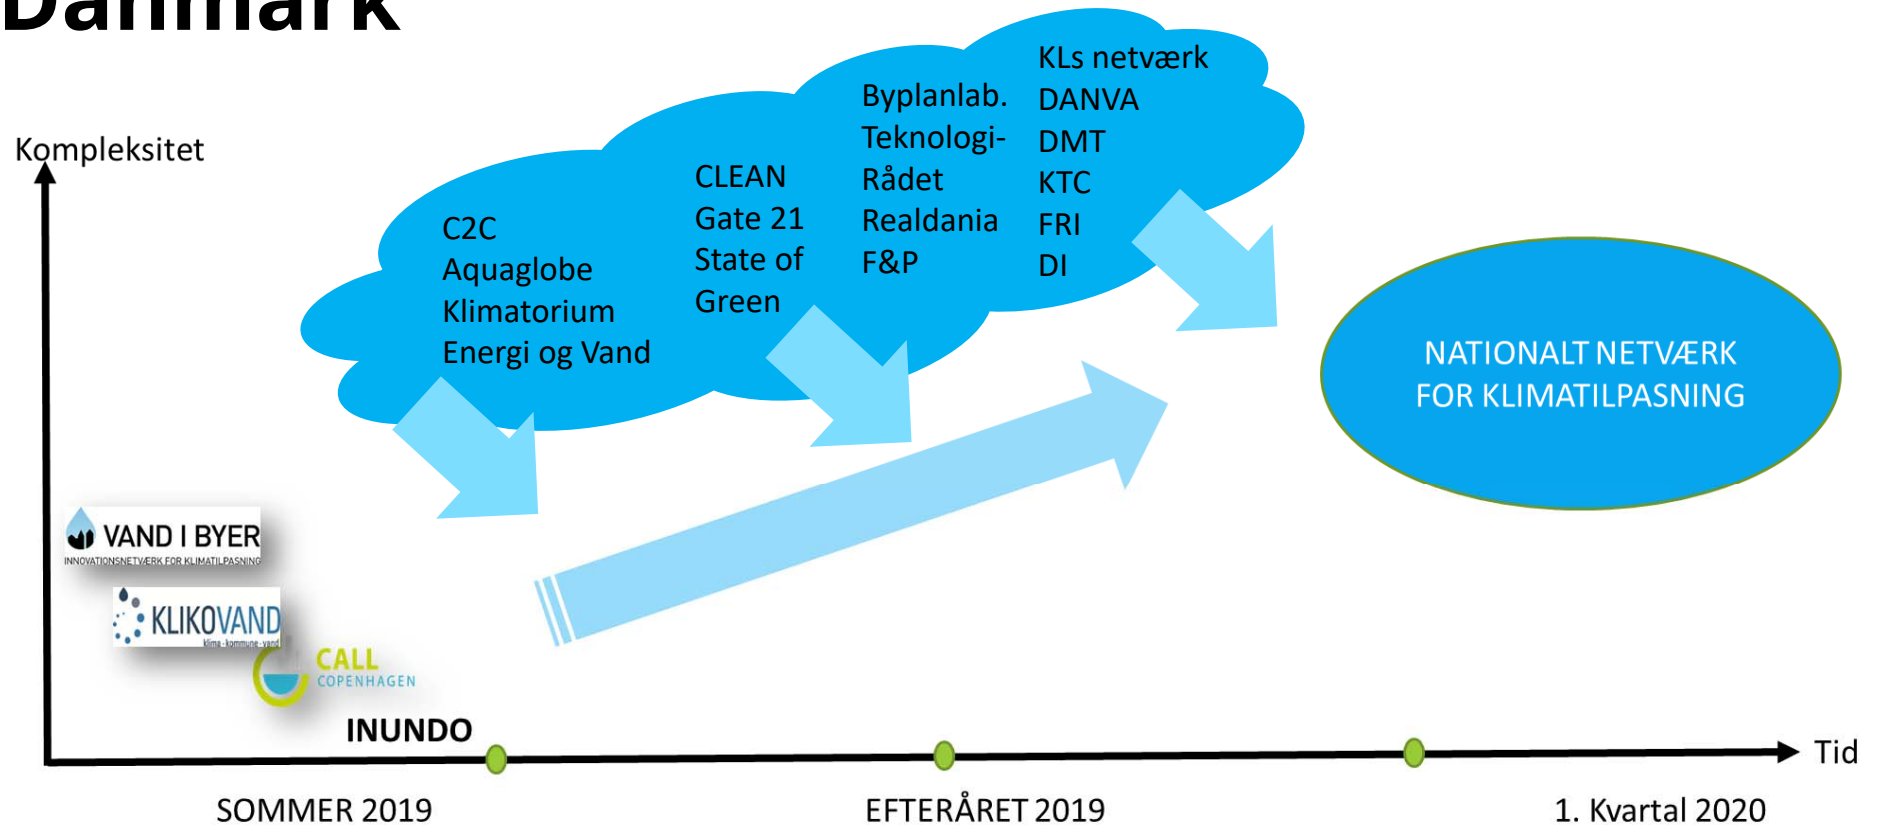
Danmark

Kompleksitet

C2C
Aquaglobe
Klimatorium
Energi og Vand

CLEAN
Gate 21
State of
Green

Byplanlab.
Teknologi-
Rådet
Realdania
F&P

KLs netværk
DANVA
DMT
KTC
FRI
DI

NATIONALT NETVÆRK FOR KLIMATILPASNING

VAND I BYER
INNOVATIONSNETVÆRK FOR KLIMATILPASNING

KLIKOVAND
klima - kommune - vand

CALL
COPENHAGEN

INUNDO

Tid

SOMMER 2019

EFTERÅRET 2019

1. Kvartal 2020